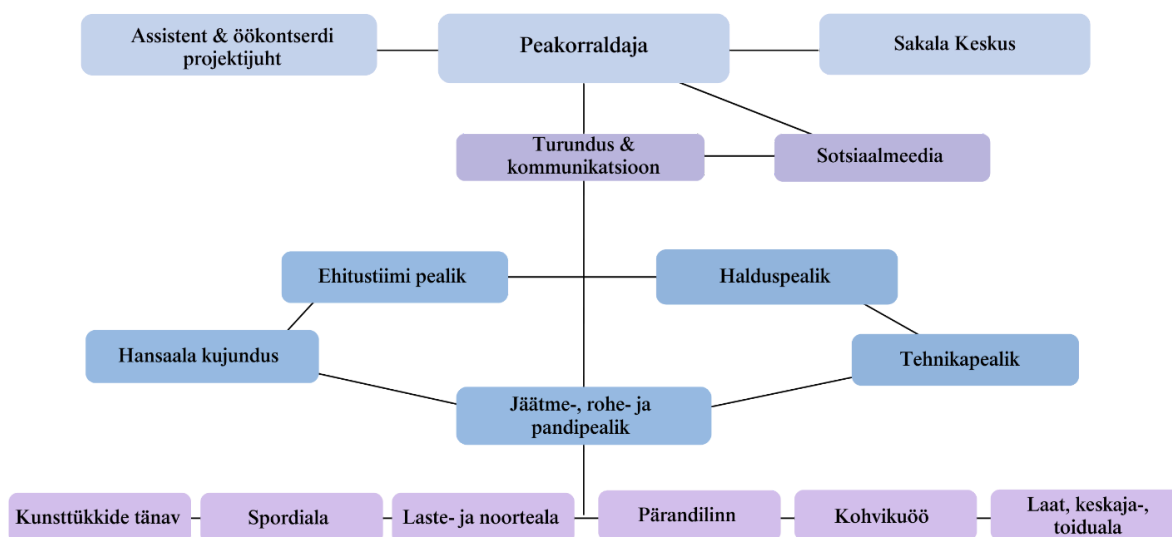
Assistent & öökontserdi projektijuht

Peakorraldaja

Sakala Keskus

Turundus & kommunikatsioon

Sotsiaalmeedia

Ehitustiimi pealik

Halduspealik

Hansaala kujundus

Tehnikapealik

Jäätme-, rohe- ja pandipealik

Kunsttükkide tänav

Spordiala

Laste- ja noorteala

Pärandilinn

Kohvikuöö

Laat, keskaja-, toiduala